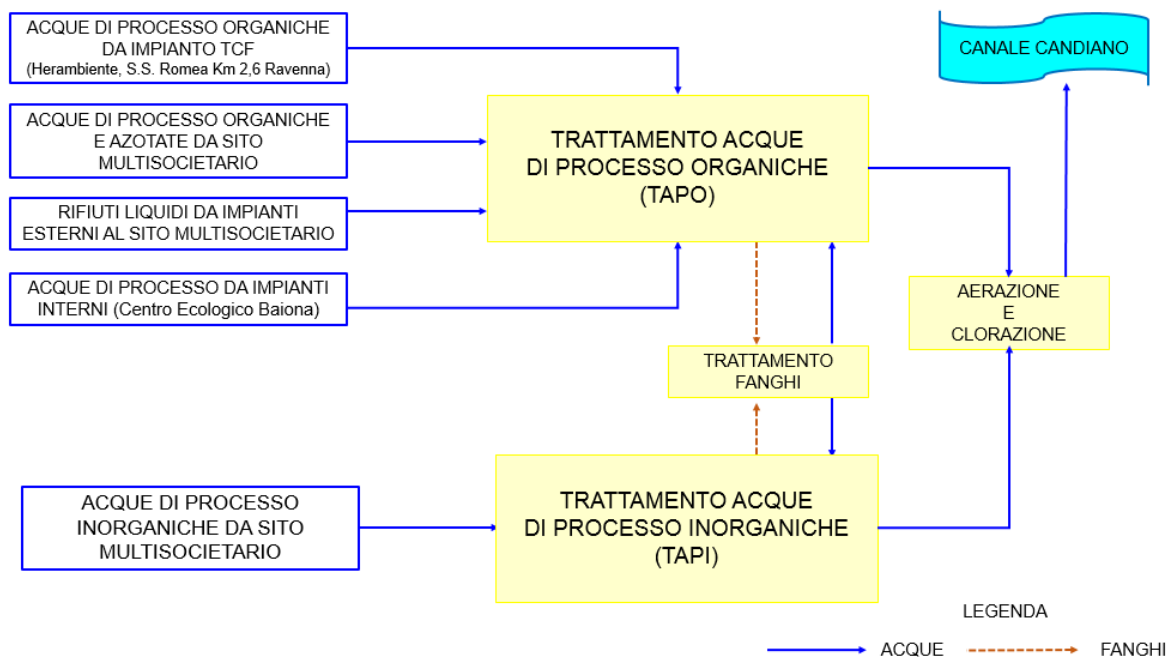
ACQUE DI PROCESSO ORGANICHE DA IMPIANTO TCF (Herambiente, S.S. Romea Km 2,6 Ravenna)

CANALE CANDIANO

ACQUE DI PROCESSO ORGANICHE E AZOTATE DA SITO MULTISOCIETARIO

TRATTAMENTO ACQUE DI PROCESSO ORGANICHE (TAPO)

RIFIUTI LIQUIDI DA IMPIANTI ESTERNI AL SITO MULTISOCIETARIO

ACQUE DI PROCESSO DA IMPIANTI INTERNI (Centro Ecologico Baiona)

AERAZIONE E CLORAZIONE

TRATTAMENTO FANGHI

ACQUE DI PROCESSO INORGANICHE DA SITO MULTISOCIETARIO

TRATTAMENTO ACQUE DI PROCESSO INORGANICHE (TAPI)

LEGENDA

ACQUE

FANGHI